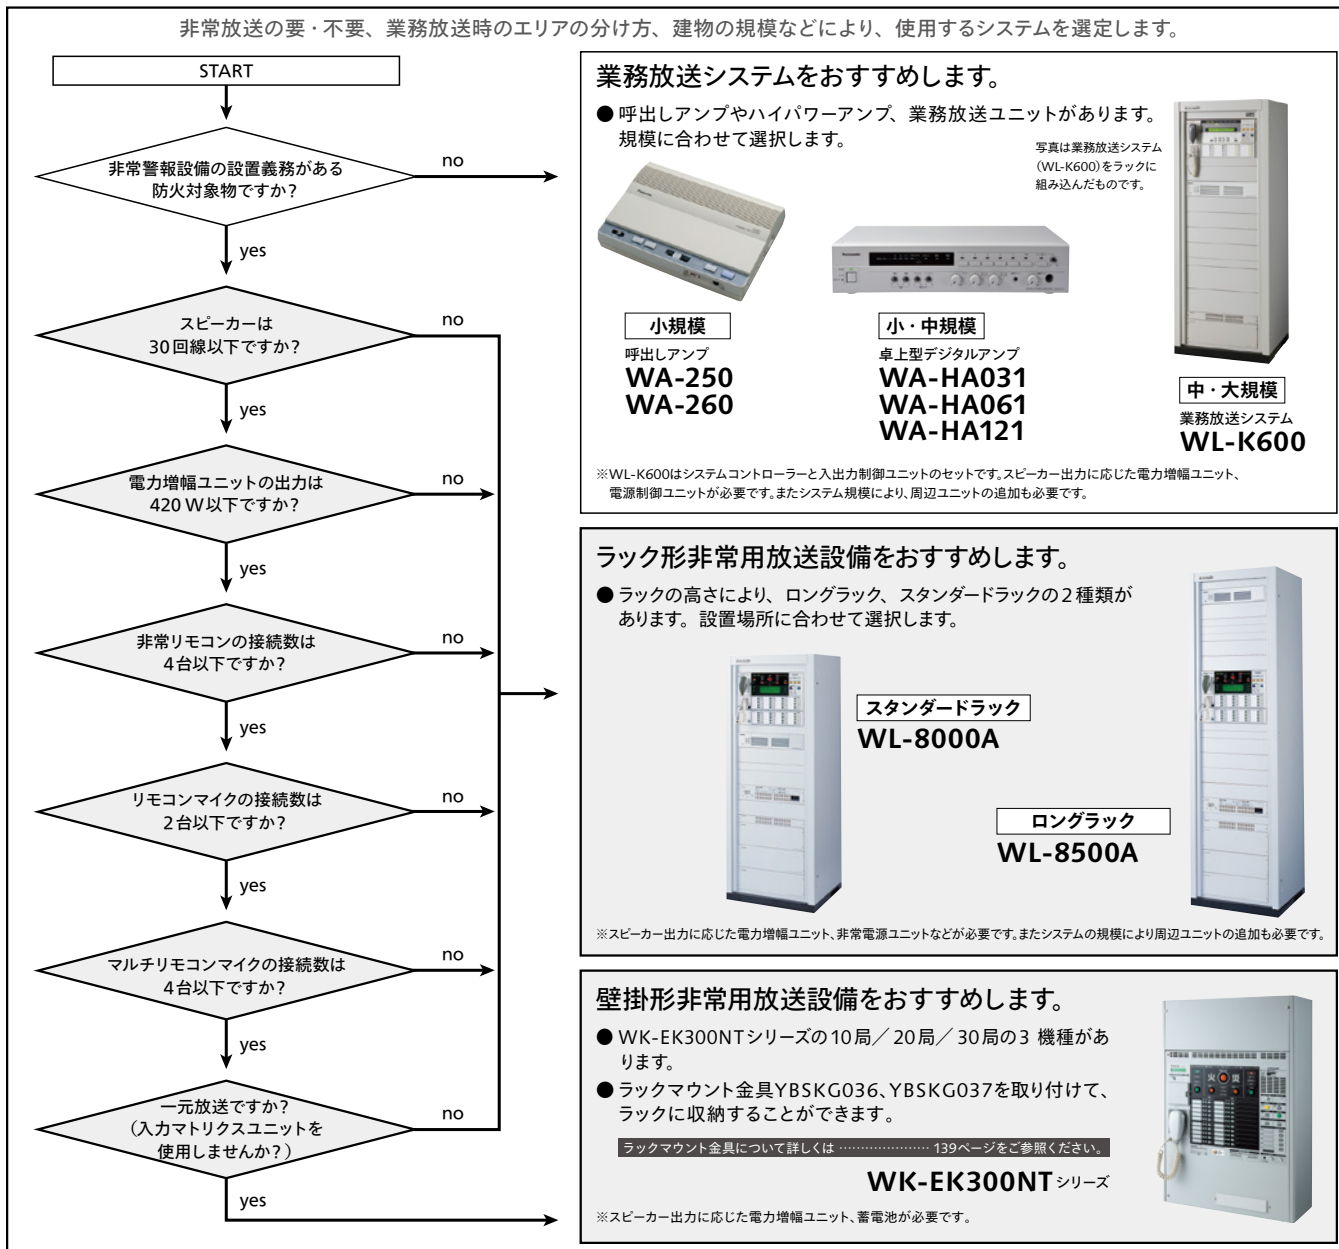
非常放送の要・不要、業務放送時のエリアの分け方、建物の規模などにより、使用するシステムを選定します。

START

非常警報設備の設置義務がある防火対象物ですか?

no

yes

スピーカーは30回線以下ですか?

no

yes

電力増幅ユニットの出力は420 W以下ですか?

no

yes

非常リモコンの接続数は4台以下ですか?

no

yes

リモコンマイクの接続数は2台以下ですか?

no

yes

マルチリモコンマイクの接続数は4台以下ですか?

no

yes

一元放送ですか?
(入力マトリクスユニットを使用しませんか?)

no

yes

業務放送システムをおすすめします。

● 呼出しアンプやハイパワーアンプ、業務放送ユニットがあります。規模に合わせて選択します。

写真は業務放送システム(WL-K600)をラックに組み込んだものです。

小規模
呼出しアンプ
WA-250
WA-260

小・中規模
卓上型デジタルアンプ
WA-HA031
WA-HA061
WA-HA121

中・大規模
業務放送システム
WL-K600

※WL-K600はシステムコントローラーと入出力制御ユニットのセットです。スピーカー出力に応じた電力増幅ユニット、電源制御ユニットが必要です。またシステム規模により、周辺ユニットの追加も必要です。

ラック形非常用放送設備をおすすめします。

● ラックの高さにより、ロングラック、スタンダードラックの2種類があります。設置場所に合わせて選択します。

スタンダードラック
WL-8000A

ロングラック
WL-8500A

※スピーカー出力に応じた電力増幅ユニット、非常電源ユニットなどが必要です。またシステムの規模により周辺ユニットの追加も必要です。

壁掛形非常用放送設備をおすすめします。

● WK-EK300NTシリーズの10局／20局／30局の3 機種があります。

● ラックマウント金具YBSKG036、YBSKG037を取り付けて、ラックに収納することができます。

ラックマウント金具について詳しくは ………………… 139ページをご参照ください。

WK-EK300NT シリーズ

※スピーカー出力に応じた電力増幅ユニット、蓄電池が必要です。